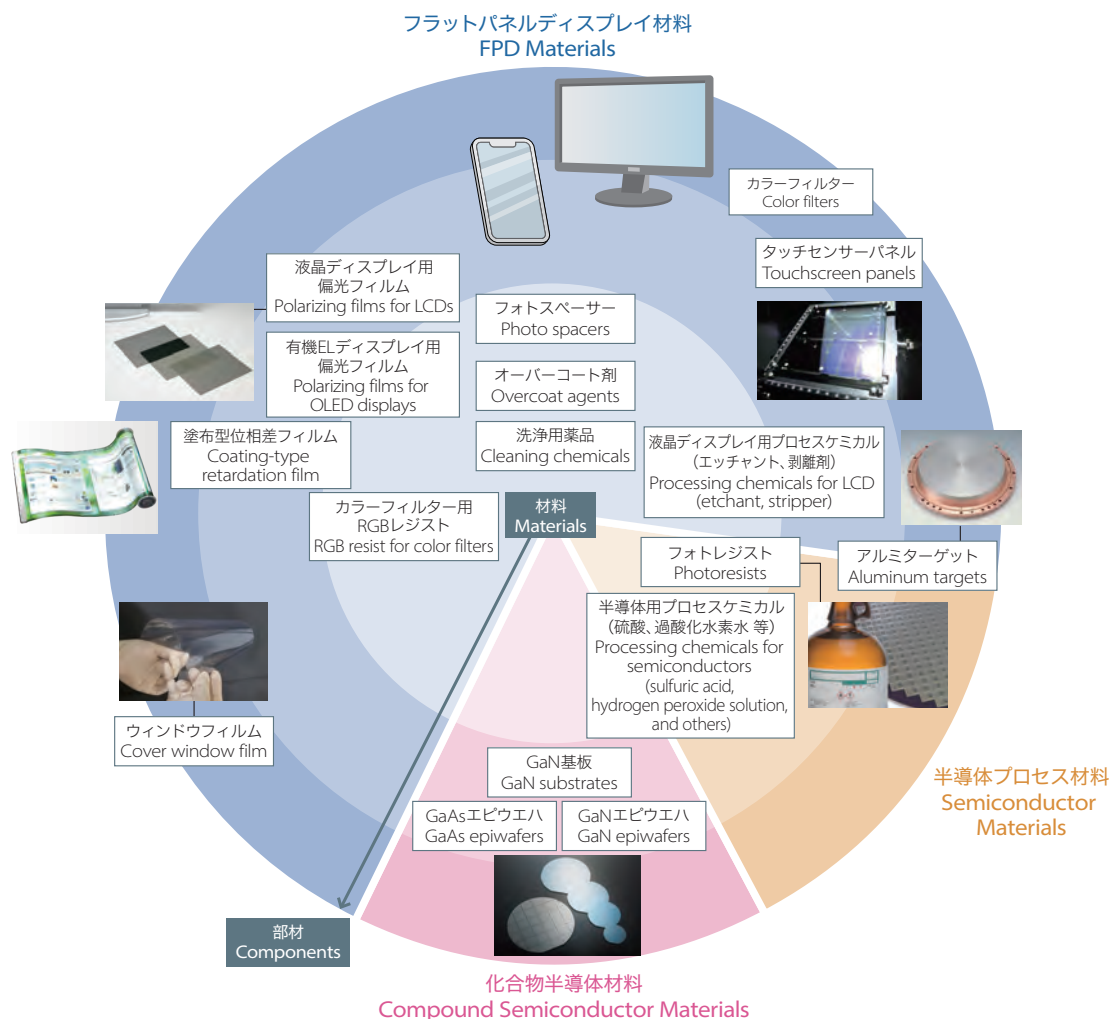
フラットパネルディスプレイ材料
FPD Materials

カラーフィルター
Color filters

タッチセンサーパネル
Touchscreen panels

液晶ディスプレイ用
偏光フィルム
Polarizing films for LCDs

フォトスペーサー
Photo spacers

有機ELディスプレイ用
偏光フィルム
Polarizing films for OLED displays

オーバーコート剤
Overcoat agents

塗布型位相差フィルム
Coating-type retardation film

洗浄用薬品
Cleaning chemicals

液晶ディスプレイ用プロセスケミカル
(エッチャント、剥離剤)
Processing chemicals for LCD (etchant, stripper)

カラーフィルター用
RGBレジスト
RGB resist for color filters

材料
Materials

フォトレジスト
Photoresists

アルミターゲット
Aluminum targets

半導体用プロセスケミカル
(硫酸、過酸化水素水 等)
Processing chemicals for semiconductors
(sulfuric acid, hydrogen peroxide solution, and others)

ウィンドウフィルム
Cover window film

GaN基板
GaN substrates

GaAsエピウエハ
GaAs epiwafers

GaNエピウエハ
GaN epiwafers

半導体プロセス材料
Semiconductor Materials

部材
Components

化合物半導体材料
Compound Semiconductor Materials